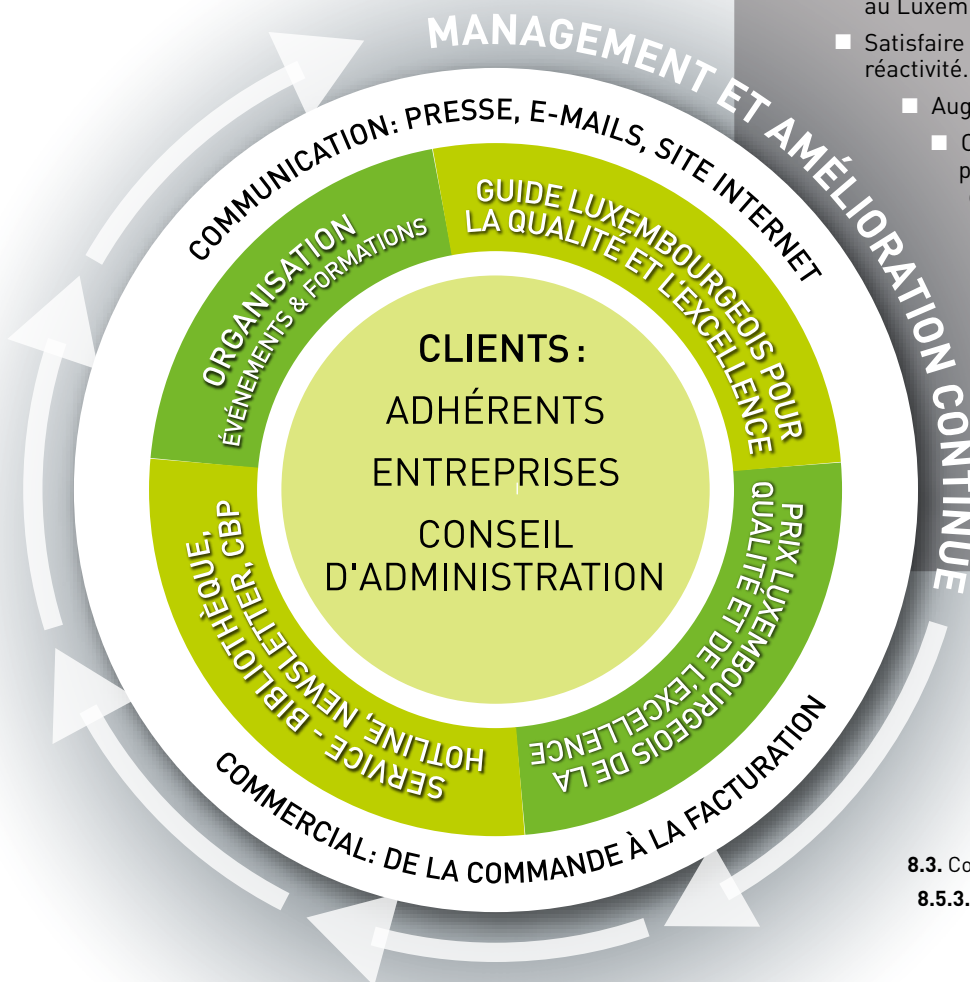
MANAGEMENT ET AMÉLIORATION CONTINUE

au Luxem

■ Satisfaire réactivité.

■ Aug

■ C p

COMMUNICATION: PRESSE, E-MAILS, SITE INTERNET

ORGANISATION ÉVÉNEMENTS & FORMATIONS

GUIDE LUXEMBOURGEOIS POUR LA QUALITÉ ET L'EXCELLENCE

CLIENTS :
ADHÉRENTS
ENTREPRISES
CONSEIL D'ADMINISTRATION

PRIX LUXEMBOURGEOIS DE LA QUALITÉ ET DE L'EXCELLENCE

SERVICE - BIBLIOTHÈQUE, HOTLINE, NEWSLETTER, CBP

COMMERCIAL: DE LA COMMANDE À LA FACTURATION

8.3. Co

8.5.3.